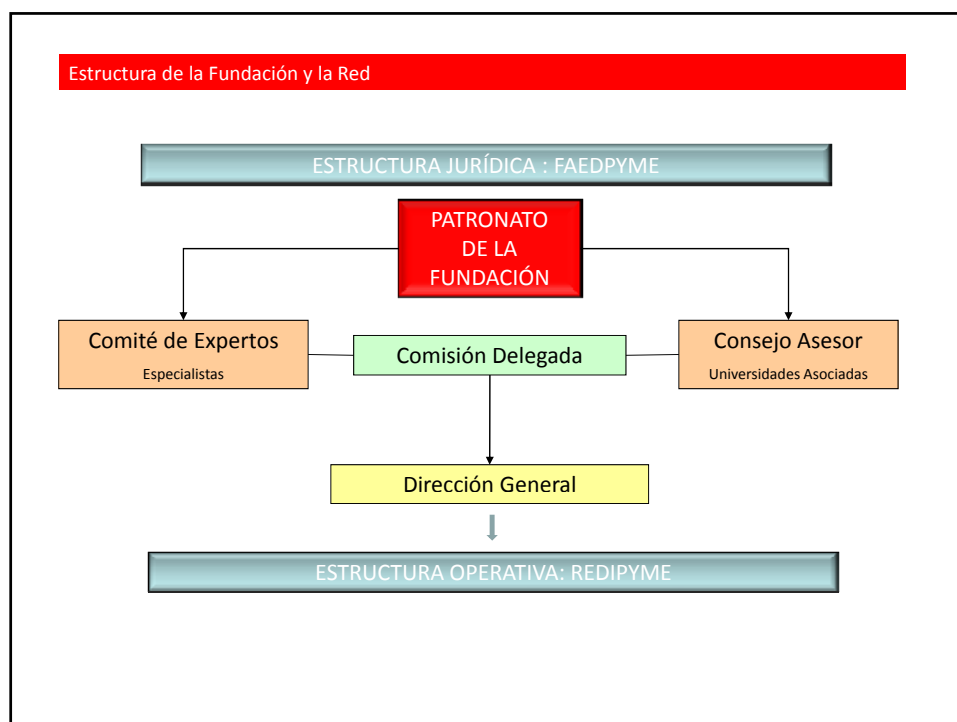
Estructura de la Fundación y la Red

ESTRUCTURA JURÍDICA : FAEDPYME

PATRONATO DE LA FUNDACIÓN

Comité de Expertos
Especialistas

Comisión Delegada

Consejo Asesor
Universidades Asociadas

Dirección General

ESTRUCTURA OPERATIVA: REDIPYME